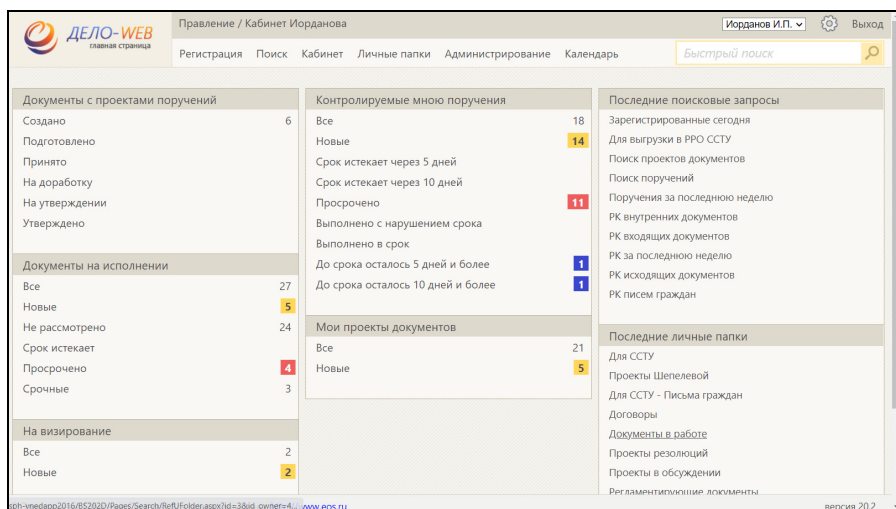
ДЕЛО-WEB
главная страница

Правление / Кабинет Иорданова

Иорданов И.П.

Выход

Регистрация Поиск Кабинет Личные папки Администрирование Календарь

Быстрый поиск

Документы с проектами поручений
Создано 6
Подготовлено
Принято
На доработку
На утверждении
Утверждено

Документы на исполнении
Все 27
Новые 5
Не рассмотрено 24
Срок истекает
Просрочено 4
Срочные 3

На визирование
Все 2
Новые 2

Контролируемые мною поручения
Все 18
Новые 14
Срок истекает через 5 дней
Срок истекает через 10 дней
Просрочено 11
Выполнено с нарушением срока
Выполнено в срок
До срока осталось 5 дней и более 1
До срока осталось 10 дней и более 1

Мои проекты документов
Все 21
Новые 5

Последние поисковые запросы
Зарегистрированные сегодня
Для выгрузки в РРО ССТУ
Поиск проектов документов
Поиск поручений
Поручения за последнюю неделю
РК внутренних документов
РК входящих документов
РК за последнюю неделю
РК исходящих документов
РК писем граждан

Последние личные папки
Для ССТУ
Проекты Шепелевой
Для ССТУ - Письма граждан
Договоры
Документы в работе
Проекты резолюций
Проекты в обсуждении
Регламентирующие документы

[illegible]-vnedapp2016/BS202D/Pages/Search/RefUFolder.aspx?id=3&id_owner=4... www.eos.ru

версия 20.2